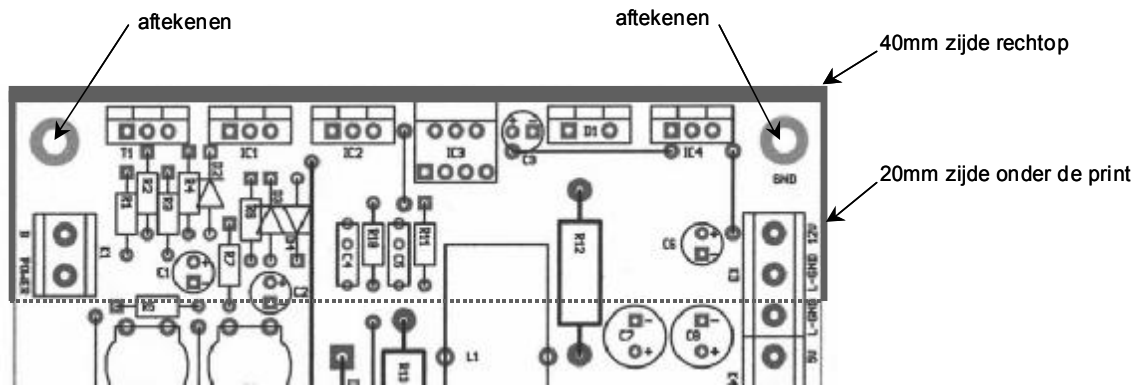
aftekenen

aftekenen

40mm zijde rechtop

20mm zijde onder de print

T1

IC1

IC2

IC3

D1

IC4

C9

GND

R1

R2

R3

R4

D2

R5

R6

D3

D4

R7

C1

C2

C3

C4

C5

R10

R11

R12

C6

C7

C8

L1

R8

R13

POWER

AC1

GND-1

GND-2

OG